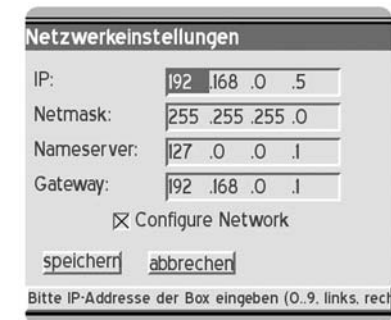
Netzwerkeinstellungen

| IP: | 192 .168 .0 .5 |
|---|---|
| Netmask: | 255 .255 .255 .0 |
| Nameserver: | 127 .0 .0 .1 |
| Gateway: | 192 .168 .0 .1 |

☒ Configure Network

speichern abbrechen

Bitte IP-Addresse der Box eingeben (0..9, links, rech